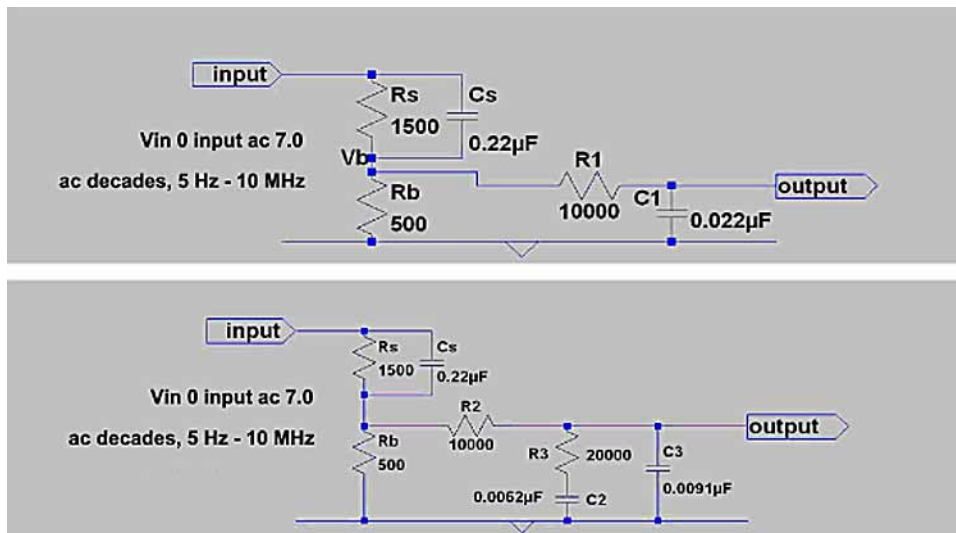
input

Rs
1500

Cs
0.22µF

Vin 0 input ac 7.0

Vb

ac decades, 5 Hz - 10 MHz

R1

Rb
500

10000

C1

0.022µF

output

input

Rs
1500

Cs
0.22µF

Vin 0 input ac 7.0

R2
10000

output

ac decades, 5 Hz - 10 MHz

Rb
500

R3

20000

C3
0.0091µF

0.0062µF

C2